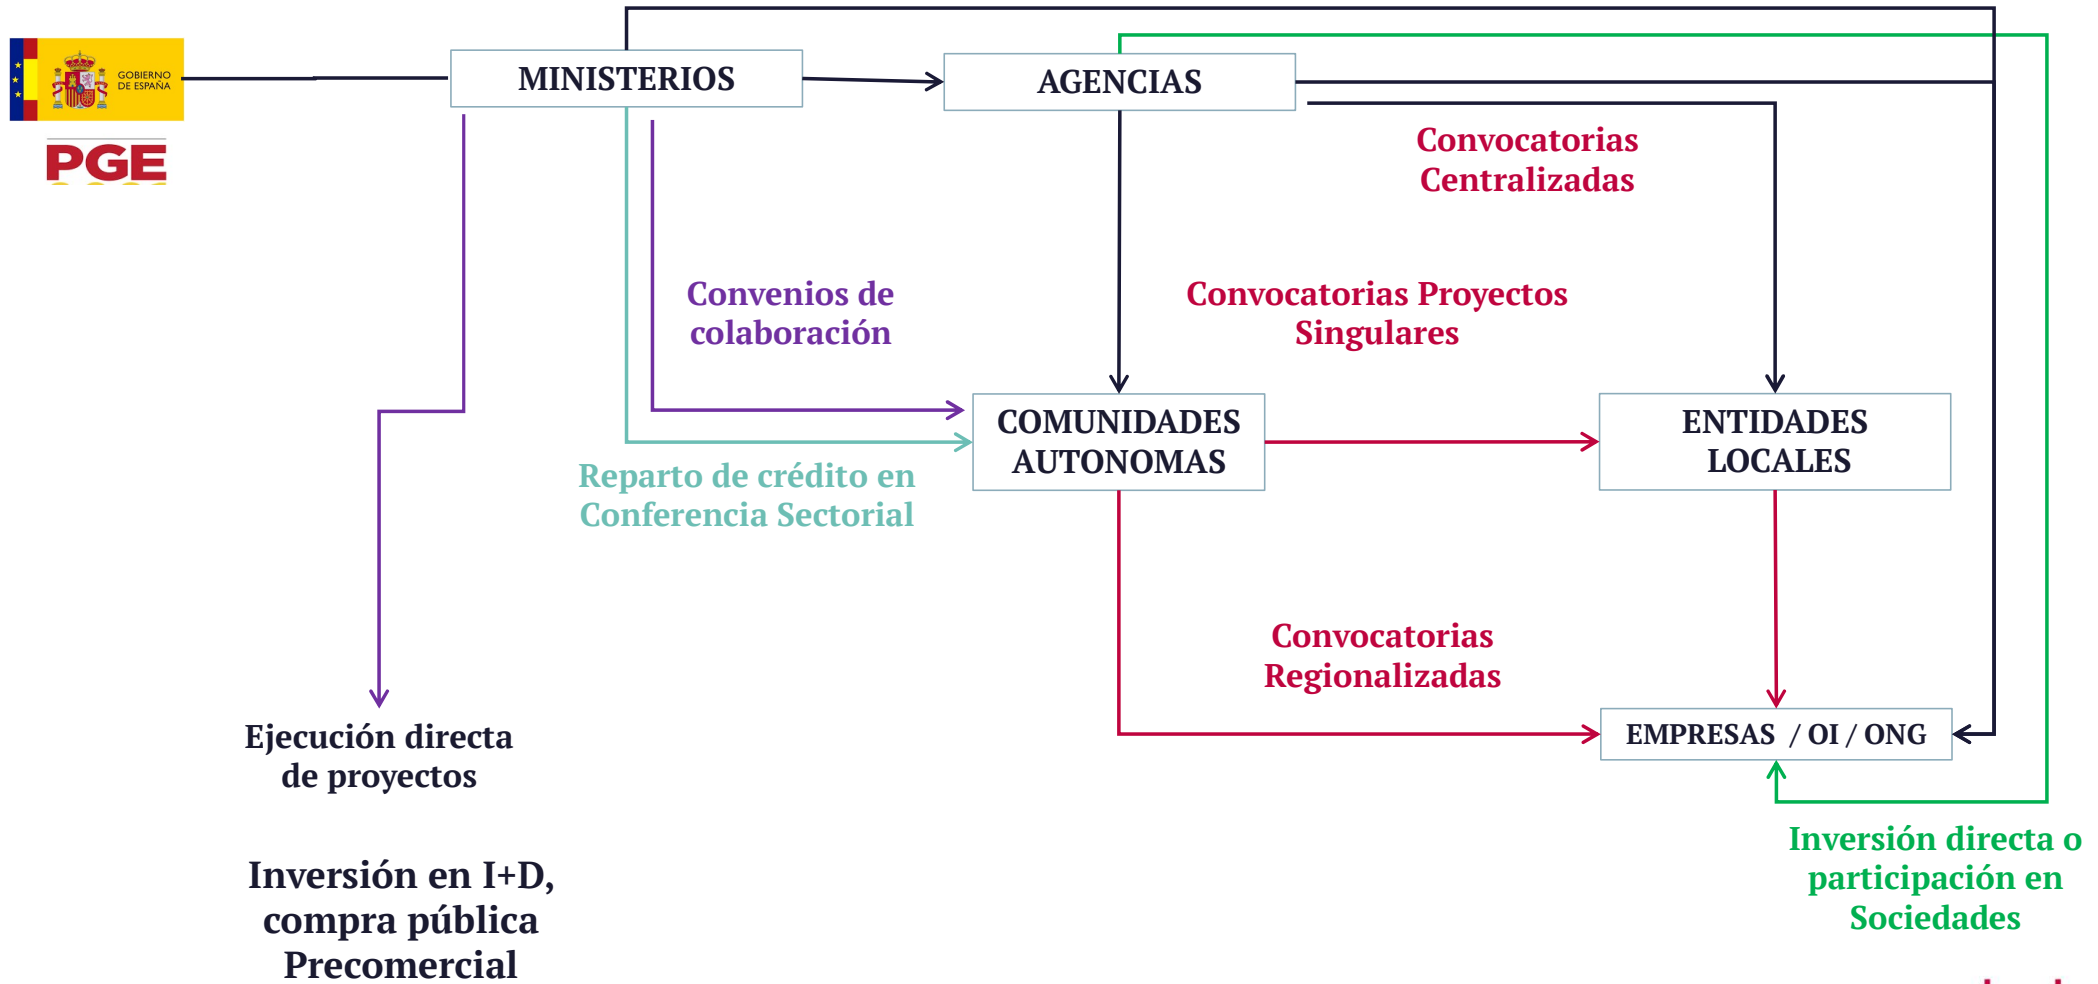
GOBIERNO DE ESPAÑA

PGE

MINISTERIOS

AGENCIAS

Convocatorias Centralizadas

Convenios de colaboración

Convocatorias Proyectos Singulares

COMUNIDADES AUTONOMAS

ENTIDADES LOCALES

Reparto de crédito en Conferencia Sectorial

Convocatorias Regionalizadas

Ejecución directa de proyectos

EMPRESAS / OI / ONG

Inversión en I+D, compra pública Precomercial

Inversión directa o participación en Sociedades